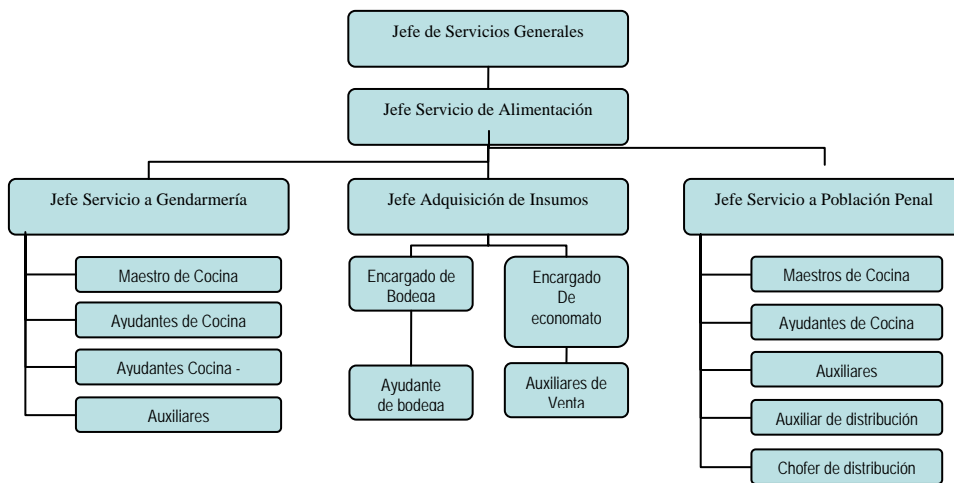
Jefe de Servicios Generales

Jefe Servicio de Alimentación

Jefe Servicio a Gendarmería

Maestro de Cocina

Ayudantes de Cocina

Ayudantes Cocina -

Auxiliares

Jefe Adquisición de Insumos

Encargado de Bodega

Ayudante de bodega

Encargado De economato

Auxiliares de Venta

Jefe Servicio a Población Penal

Maestros de Cocina

Ayudantes de Cocina

Auxiliares

Auxiliar de distribución

Chofer de distribución